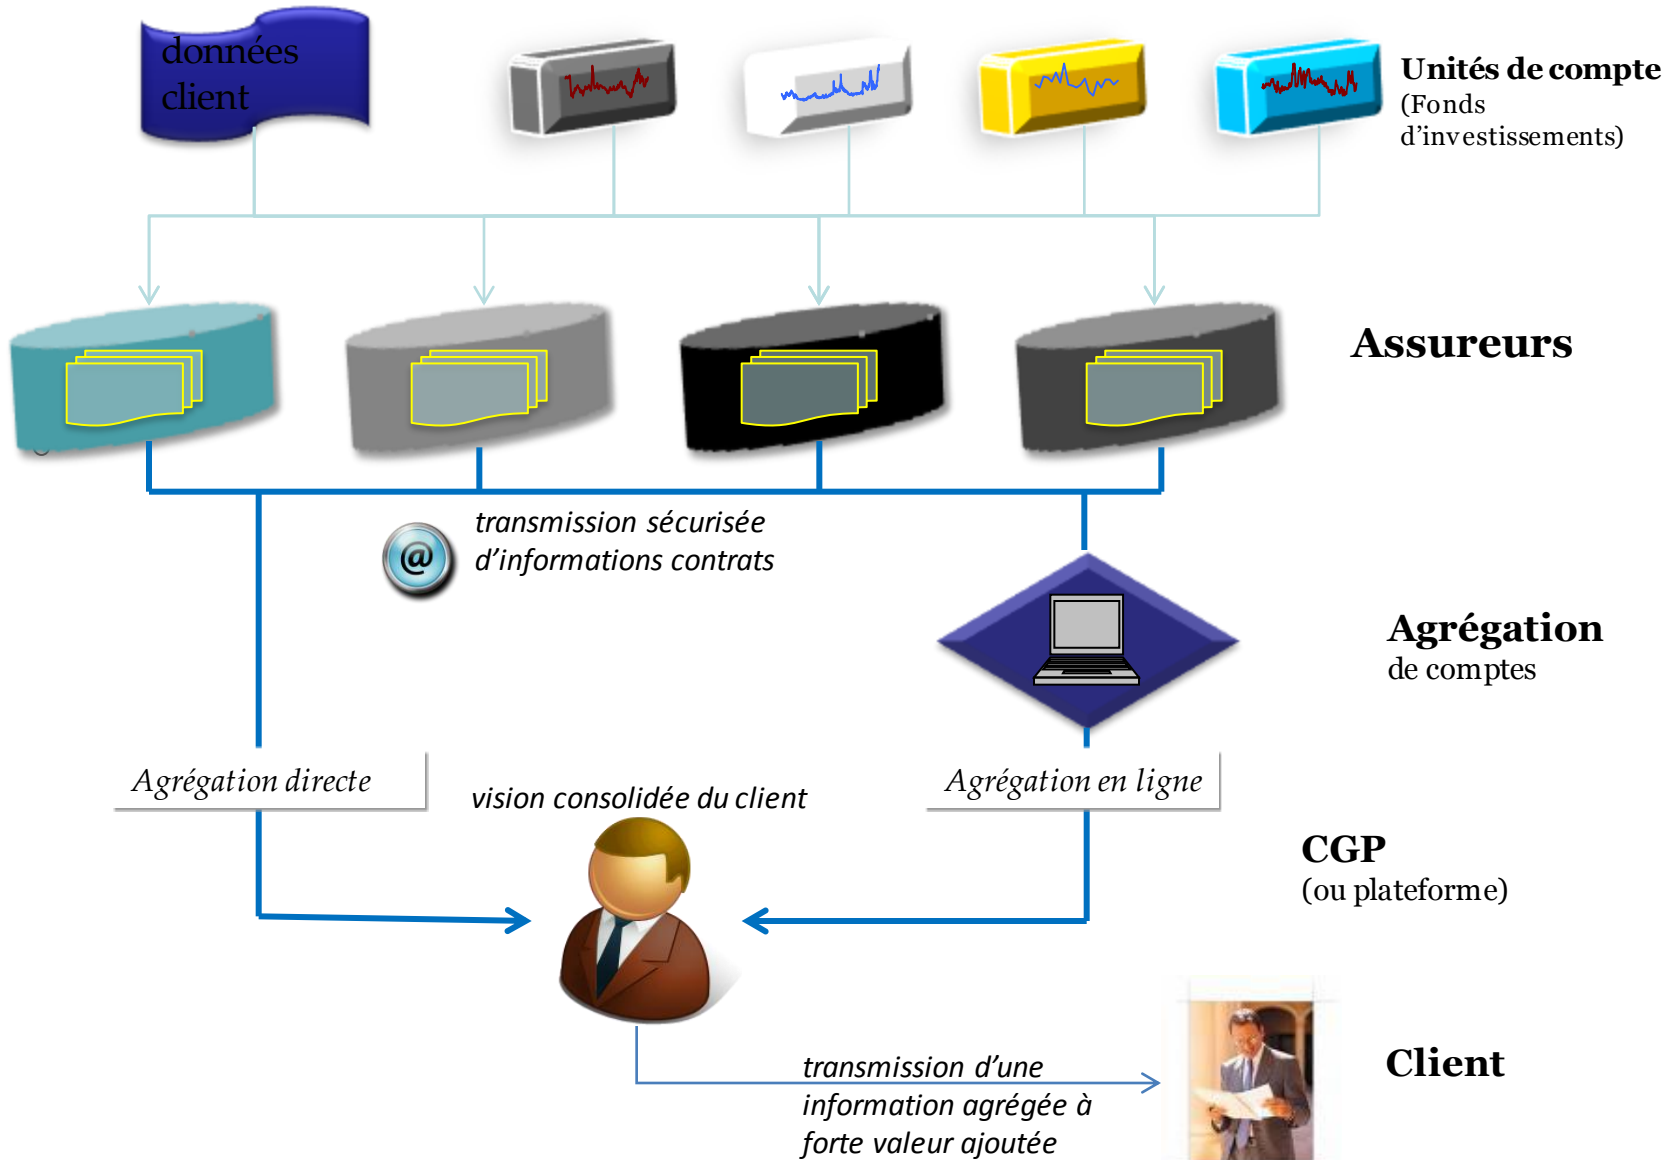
données client

Unités de compte
(Fonds d'investissements)

Assureurs

transmission sécurisée d'informations contrats

@

Agrégation
de comptes

Agrégation directe

vision consolidée du client

Agrégation en ligne

CGP
(ou plateforme)

transmission d'une information agrégée à forte valeur ajoutée

Client